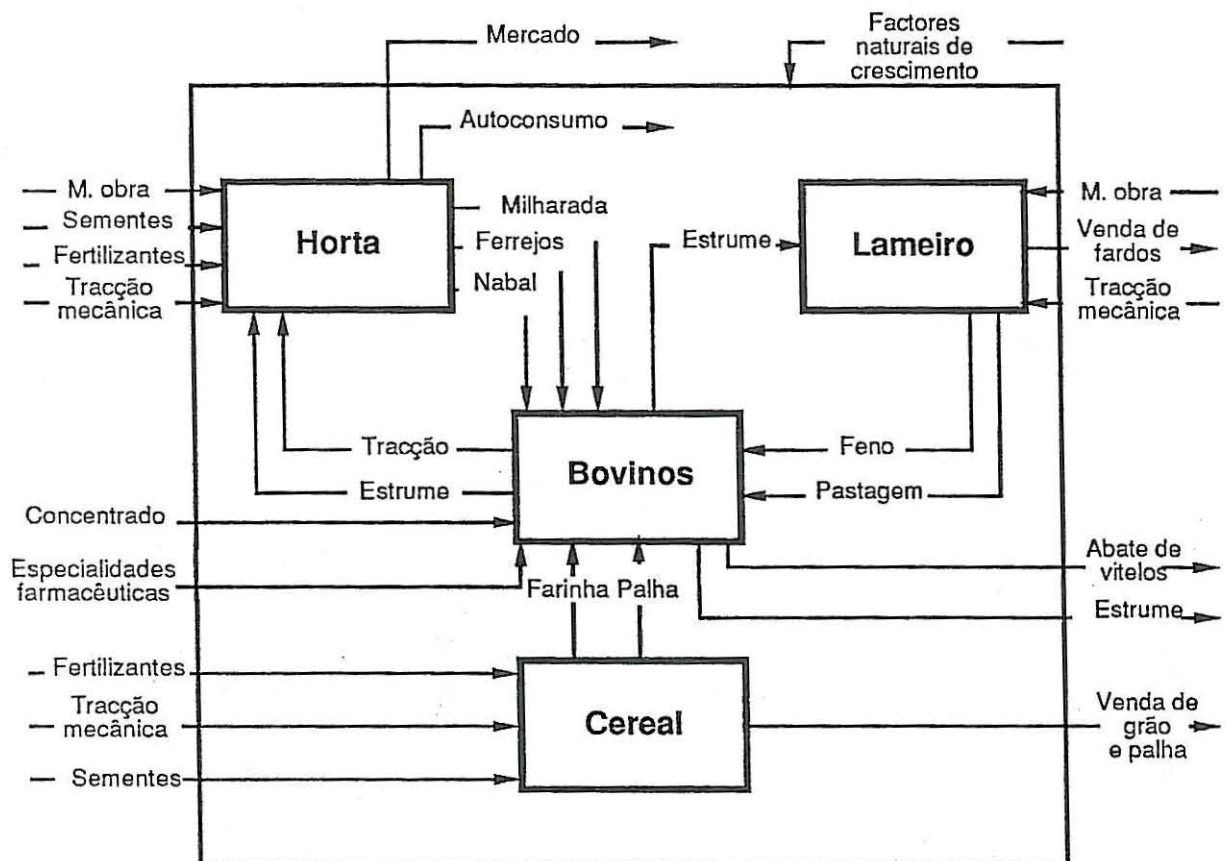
Mercado

Factores naturais de crescimento

Autoconsumo

M. obra
Sementes
Fertilizantes
Tracção mecânica

Horta

Milharada
Ferrejos
Nabal

Estrume

Lameiro

M. obra
Venda de fardos
Tracção mecânica

Tracção
Estrume

Bovinos

Feno
Pastagem

Concentrado

Especialidades farmacêuticas

Farinha Palha

Abate de vitelos

Estrume

Fertilizantes
Tracção mecânica
Sementes

Cereal

Venda de grão e palha